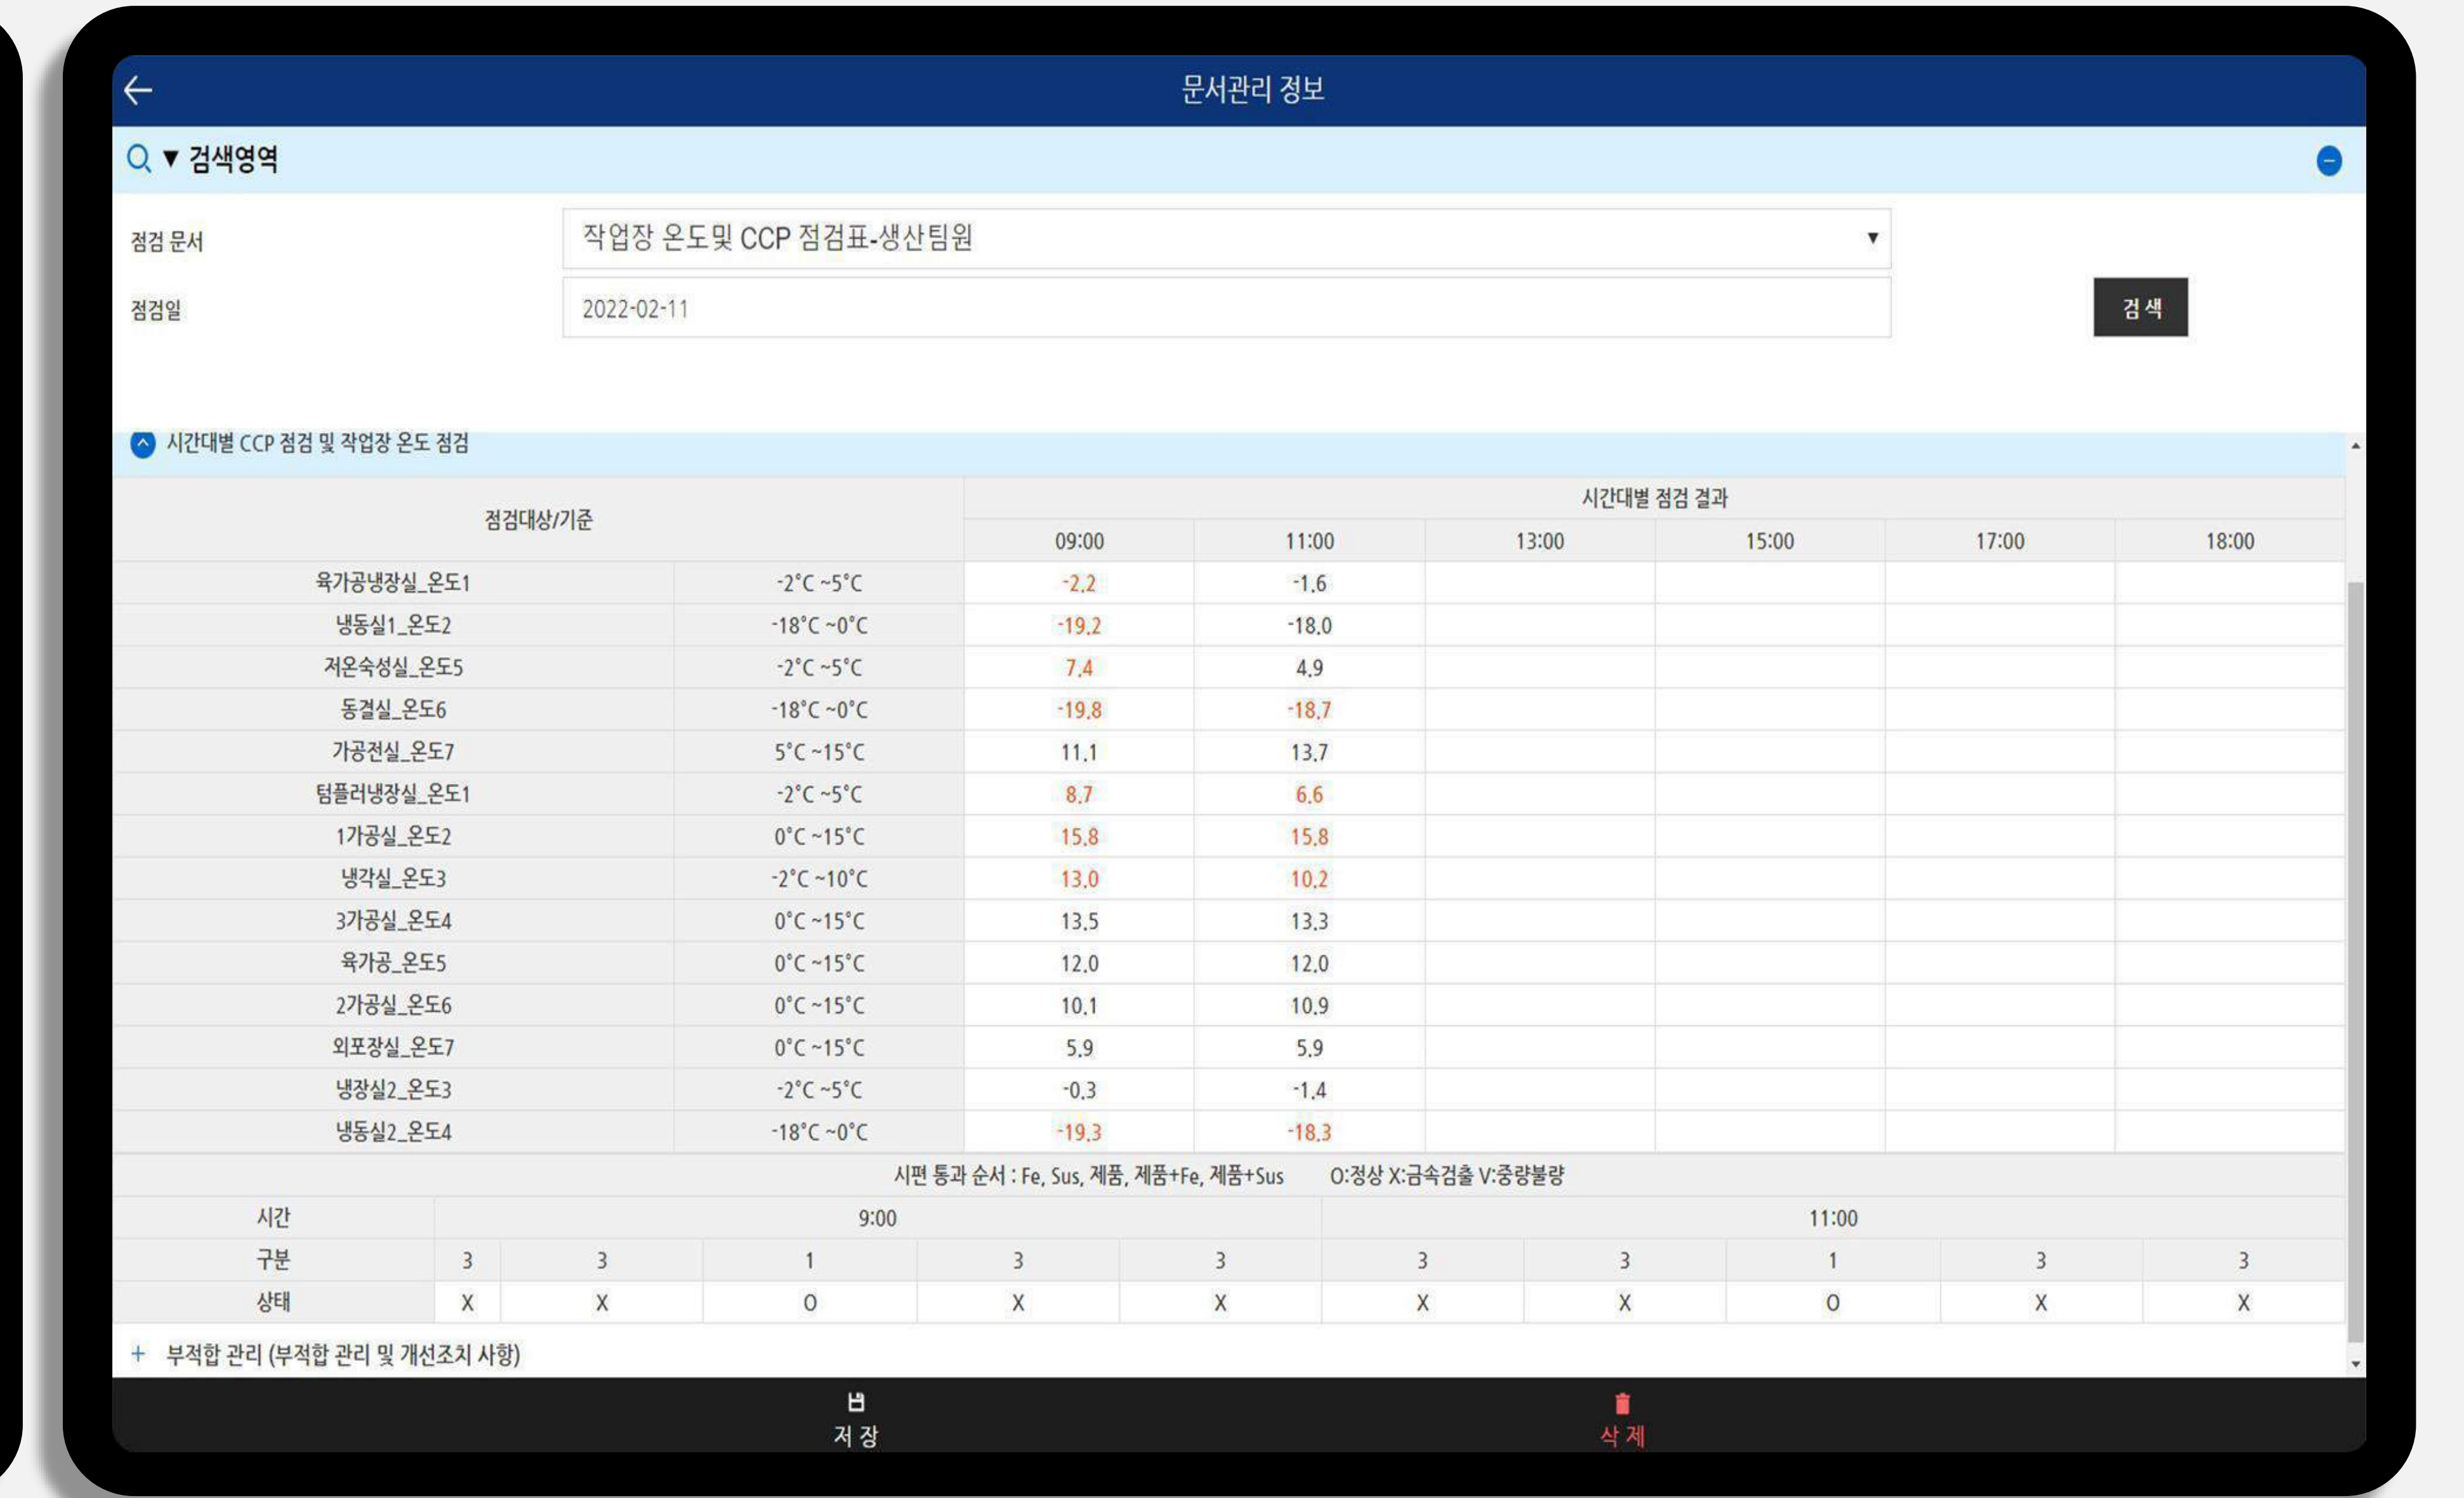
문서관리 정보

▼ 검색영역

점검 문서 작업장 온도및 CCP 점검표-생산팀원

점검일 2022-02-11

검 색

시간대별 CCP 점검 및 작업장 온도 점검

| 점검대상/기준 | | 09:00 | 11:00 | 13:00 | 15:00 | 17:00 | 18:00 |
|---|---|---|---|---|---|---|---|
| 육가공냉장실_온도1 | -2°C ~5°C | -2.2 | -1.6 | | | | |
| 냉동실1_온도2 | -18°C ~0°C | -19.2 | -18.0 | | | | |
| 저온숙성실_온도5 | -2°C ~5°C | 7.4 | 4.9 | | | | |
| 동결실_온도6 | -18°C ~0°C | -19.8 | -18.7 | | | | |
| 가공전실_온도7 | 5°C ~15°C | 11.1 | 13.7 | | | | |
| 텀플러냉장실_온도1 | -2°C ~5°C | 8.7 | 6.6 | | | | |
| 1가공실_온도2 | 0°C ~15°C | 15.8 | 15.8 | | | | |
| 냉각실_온도3 | -2°C ~10°C | 13.0 | 10.2 | | | | |
| 3가공실_온도4 | 0°C ~15°C | 13.5 | 13.3 | | | | |
| 육가공_온도5 | 0°C ~15°C | 12.0 | 12.0 | | | | |
| 2가공실_온도6 | 0°C ~15°C | 10.1 | 10.9 | | | | |
| 외포장실_온도7 | 0°C ~15°C | 5.9 | 5.9 | | | | |
| 냉장실2_온도3 | -2°C ~5°C | -0.3 | -1.4 | | | | |
| 냉동실2_온도4 | -18°C ~0°C | -19.3 | -18.3 | | | | |

시간대별 점검 결과

시편 통과 순서 : Fe, Sus, 제품, 제품+Fe, 제품+Sus O:정상 X:금속검출 V:중량불량

| 시간 | 9:00 | | | | | 11:00 | | | | |
|---|---|---|---|---|---|---|---|---|---|---|
| 구분 | 3 | 3 | 1 | 3 | 3 | 3 | 3 | 1 | 3 | 3 |
| 상태 | X | X | O | X | X | X | X | O | X | X |

+ 부적합 관리 (부적합 관리 및 개선조치 사항)

저 장 삭 제